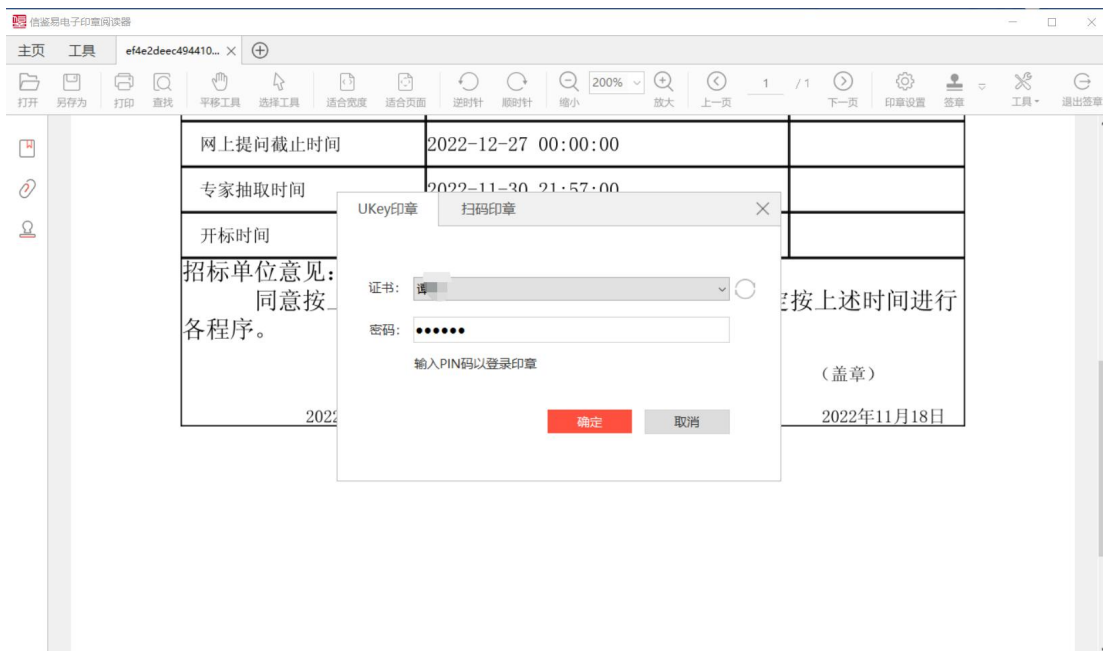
信鉴易电子印章阅读器

主页 工具 ef4e2deec494410... × ⊕

打开 另存为 打印 查找 平移工具 选择工具 适合宽度 适合页面 逆时针 顺时针 缩小 200% 放大 上一页 1 /1 下一页 印章设置 签章 工具 退出签章

| 网上提问截止时间 | 2022-12-27 00:00:00 | |
|---|---|---|
| 专家抽取时间 | 2022-11-30 21:57:00 | |
| 开标时间 | | |

招标单位意见：
同意按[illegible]按上述时间进行各程序。

（盖章）

2022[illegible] 2022年11月18日

UKey印章 扫码印章 ×

证书： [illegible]

密码： ••••••

输入PIN码以登录印章

确定 取消